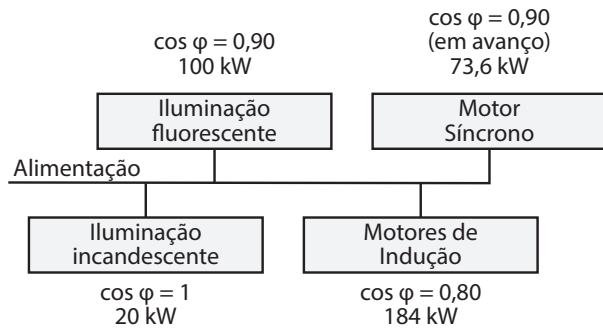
$\cos \varphi = 0,90$
100 kW

$\cos \varphi = 0,90$
(em avanço)
73,6 kW

Iluminação fluorescente

Motor Síncrono

Alimentação

Iluminação incandescente

Motores de Indução

$\cos \varphi = 1$
20 kW

$\cos \varphi = 0,80$
184 kW